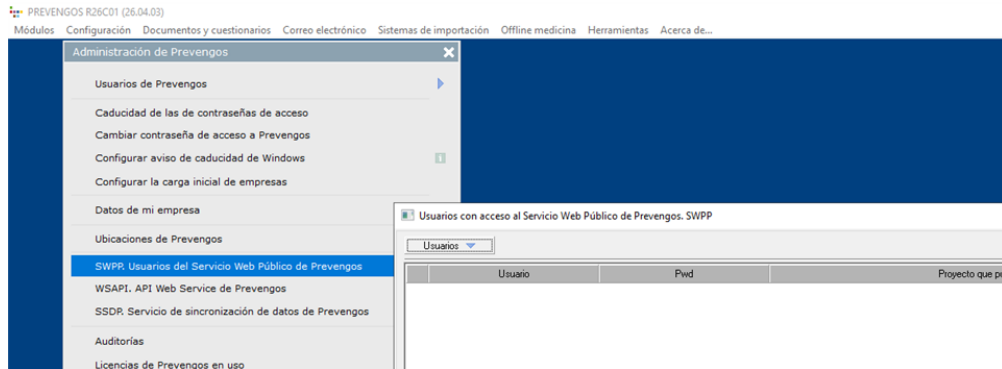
PREVENGOS R26C01 (26.04.03)

Módulos Configuración Documentos y cuestionarios Correo electrónico Sistemas de importación Offline medicina Herramientas Acerca de...

Administración de Prevengos

Usuarios de Prevengos

Caducidad de las de contraseñas de acceso

Cambiar contraseña de acceso a Prevengos

Configurar aviso de caducidad de Windows

Configurar la carga inicial de empresas

Datos de mi empresa

Ubicaciones de Prevengos

SWPP. Usuarios del Servicio Web Público de Prevengos

WSAPI. API Web Service de Prevengos

SSDP. Servicio de sincronización de datos de Prevengos

Auditorías

Licencias de Prevengos en uso

Usuarios con acceso al Servicio Web Público de Prevengos. SWPP

Usuarios

| Usuario | Pwd | Proyecto que p |
|---|---|---|